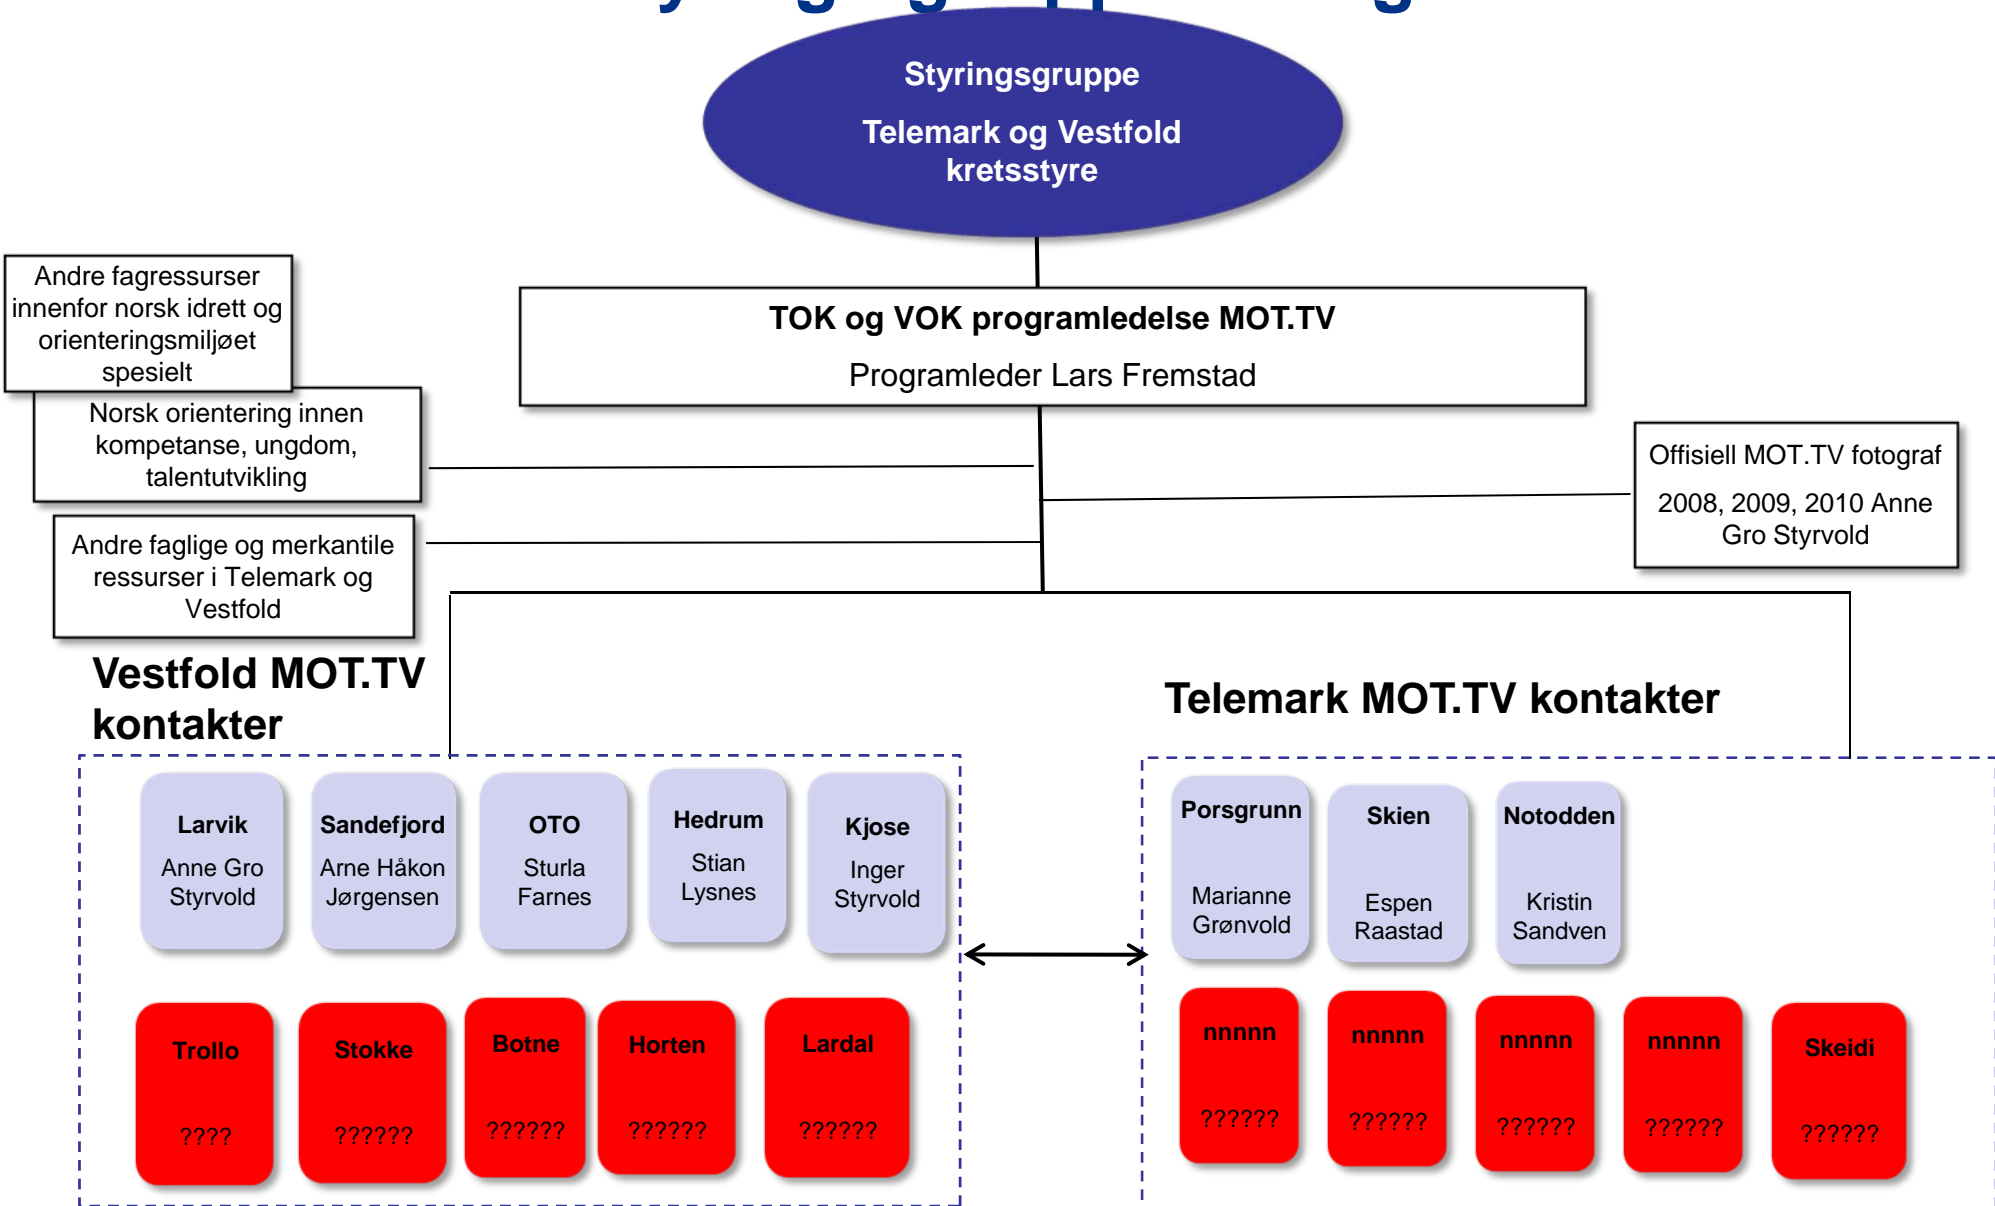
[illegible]

Styringsgruppe

Telemark og Vestfold kretsstyre

Andre fagressurser innenfor norsk idrett og orienteringsmiljøet spesielt

Norsk orientering innen kompetanse, ungdom, talentutvikling

Andre faglige og merkantile ressurser i Telemark og Vestfold

TOK og VOK programledelse MOT.TV

Programleder Lars Fremstad

Offisiell MOT.TV fotograf

2008, 2009, 2010 Anne Gro Styrvold

Vestfold MOT.TV kontakter

Telemark MOT.TV kontakter

Larvik

Anne Gro Styrvold

Sandefjord

Arne Håkon Jørgensen

OTO

Sturla Farnes

Hedrum

Stian Lysnes

Kjose

Inger Styrvold

Trollo

????

Stokke

??????

Botne

??????

Horten

??????

Lardal

??????

Porsgrunn

Marianne Grønvold

Skien

Espen Raastad

Notodden

Kristin Sandven

nnnnn

??????

nnnnn

??????

nnnnn

??????

nnnnn

??????

Skeidi

??????